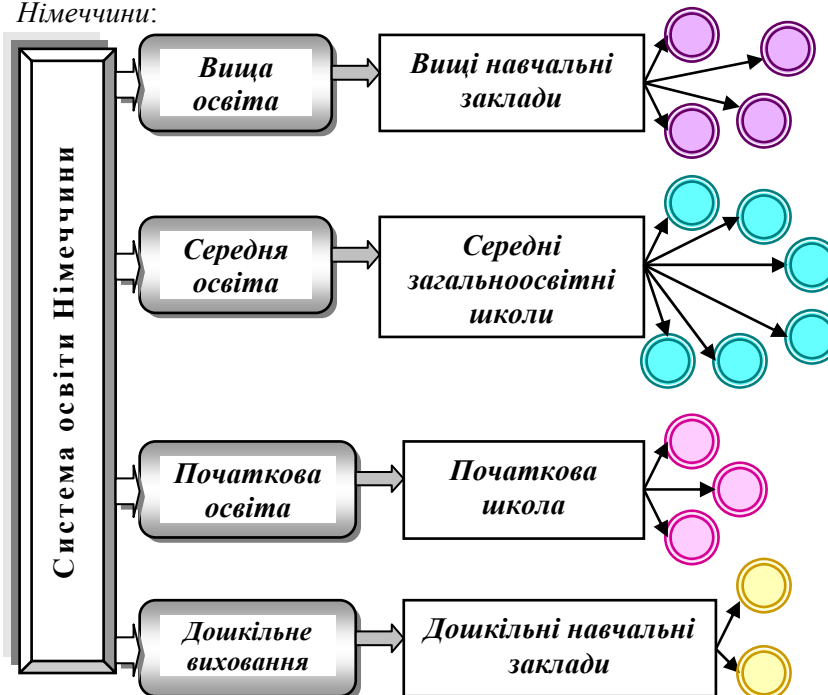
Німеччини:

Система освіти Німеччини

Вища освіта

Вищі навчальні заклади

Середня освіта

Середні загальноосвітні школи

Початкова освіта

Початкова школа

Дошкільне виховання

Дошкільні навчальні заклади